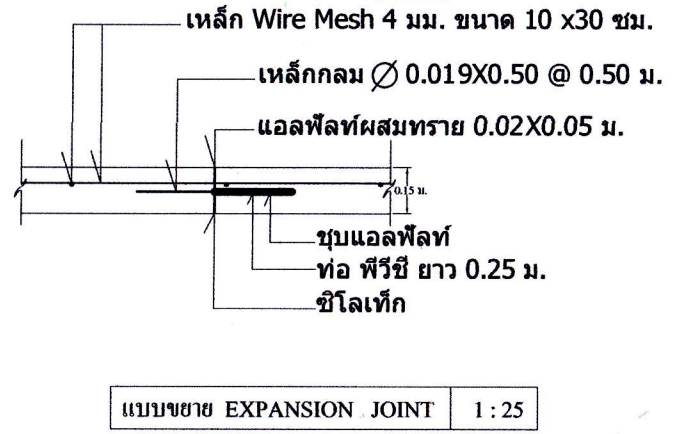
เหล็ก Wire Mesh 4 มม. ขนาด 10 x30 ซม.
เหล็กกลม $\varnothing$ 0.019X0.50 @ 0.50 ม.
แอลฟัลท์ผสมทราย 0.02X0.05 ม.
0.15 ม.
ชุบแอลฟัลท์
ท่อ พีวีซี ยาว 0.25 ม.
ซิโลเท็ก

| แบบขยาย EXPANSION JOINT | 1 : 25 |